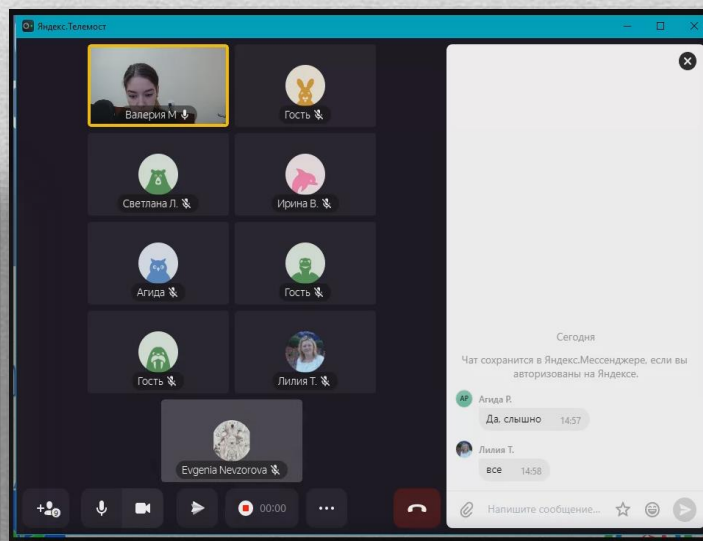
Яндекс.Телемост

Валерия М

Гость

Светлана Л.

Ирина В.

Агида

Гость

Гость

Лилия Т.

Evgenia Nevzorova

00:00

Сегодня

Чат сохранится в Яндекс.Мессенджере, если вы авторизованы на Яндексе.

АР Агида Р.

Да, слышно 14:57

Лилия Т.

все 14:58

Напишите сообщение...